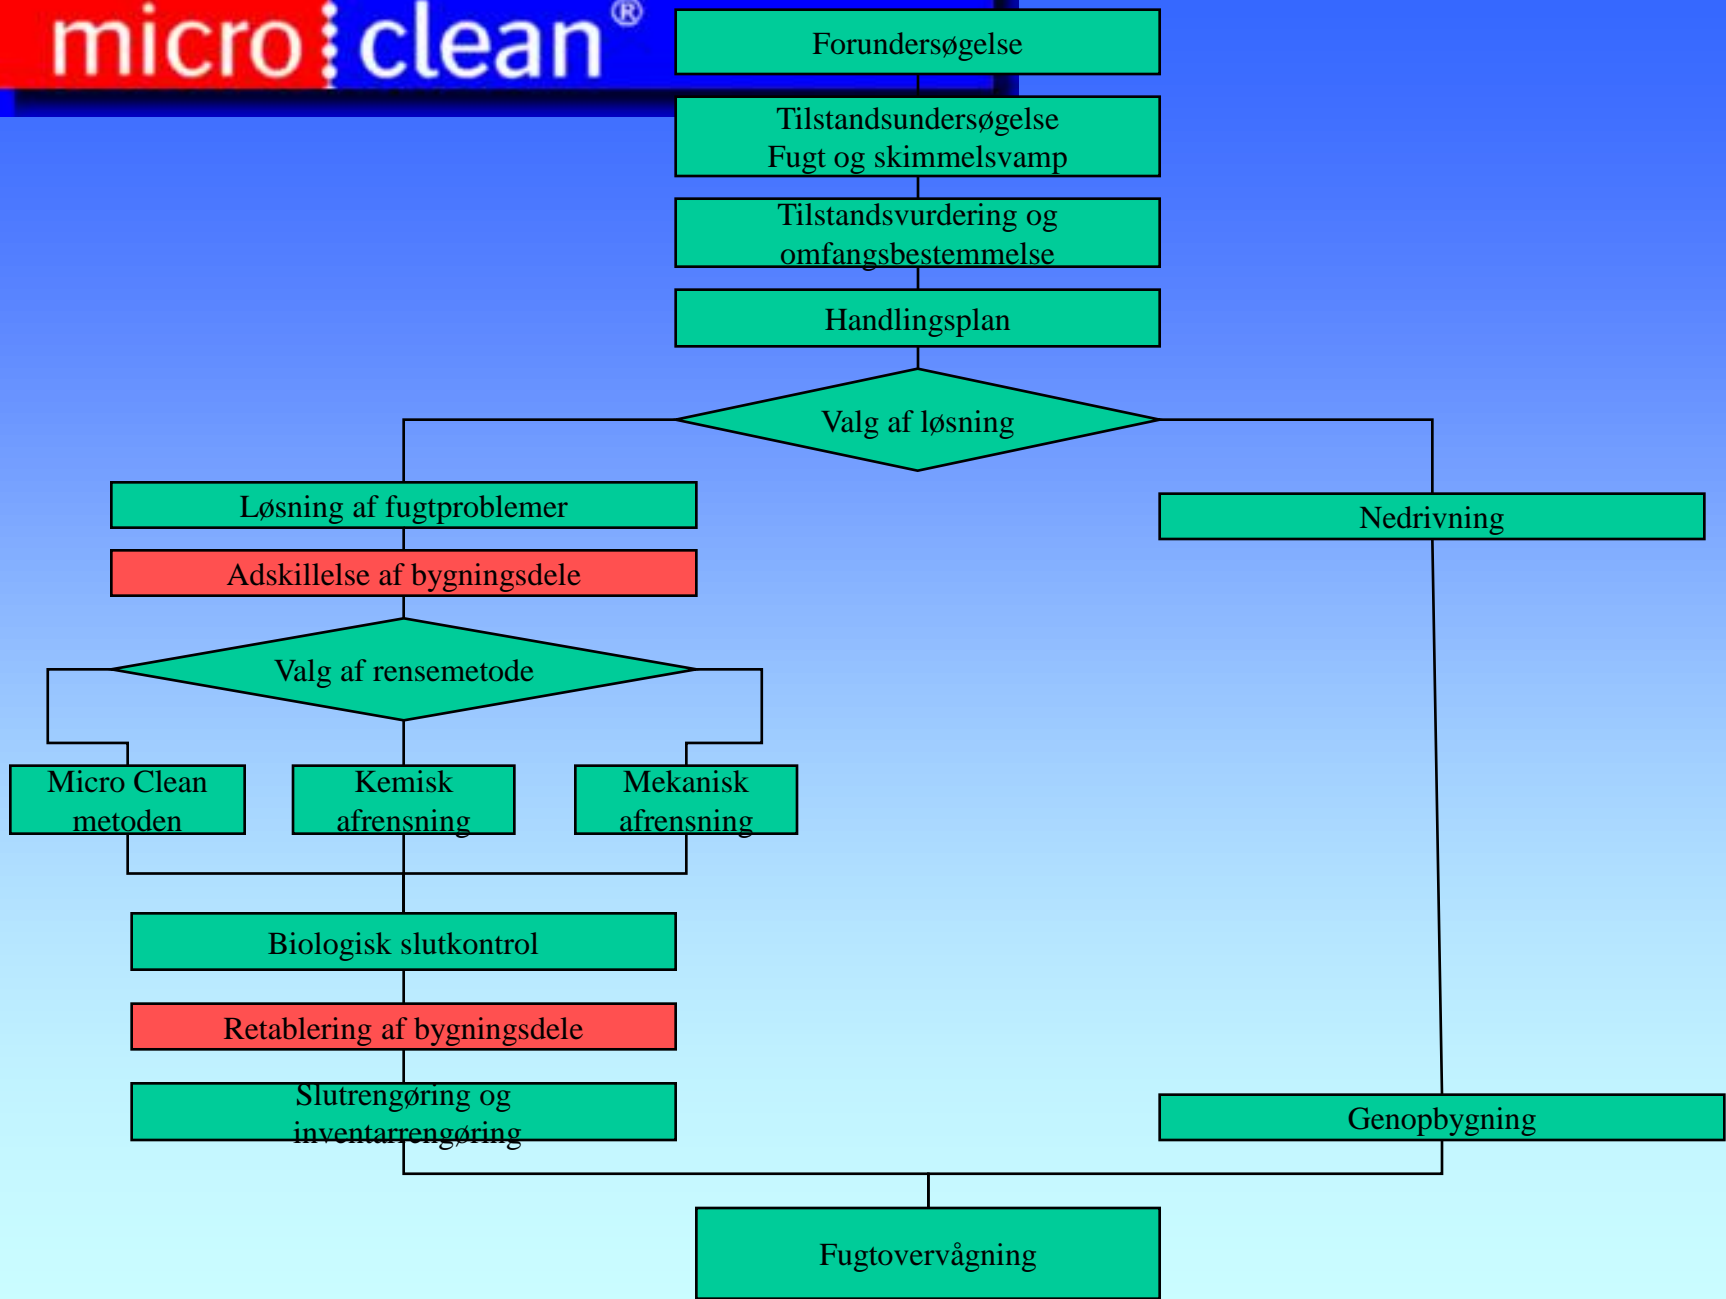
micro clean®

Forundersøgelse

Tilstandsundersøgelse
Fugt og skimmelsvamp

Tilstandsvurdering og omfangsbestemmelse

Handlingsplan

Valg af løsning

Løsning af fugtproblemer

Nedrivning

Adskillelse af bygningsdele

Valg af rensemetode

Micro Clean metoden

Kemisk afrensning

Mekanisk afrensning

Biologisk slutkontrol

Retablering af bygningsdele

Slutrengøring og inventarrengøring

Genopbygning

Fugtovervågning